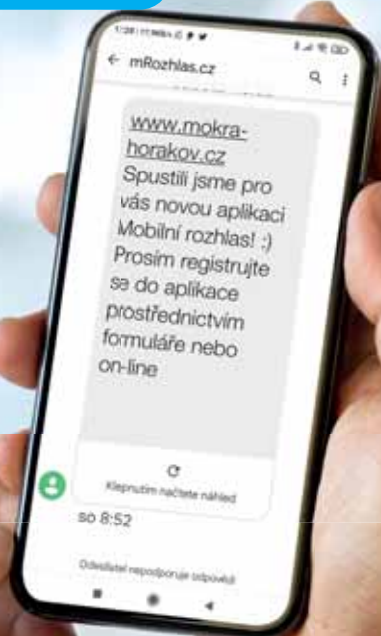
← mRozhlas.cz

www.mokra-horakov.cz Spustili jsme pro vás novou aplikaci Mobilní rozhlas! :) Prosím registrujte se do aplikace prostřednictvím formuláře nebo on-line

Klepnutím načtete náhled

so 8:52

Odesílatel nepodporuje odpovědi